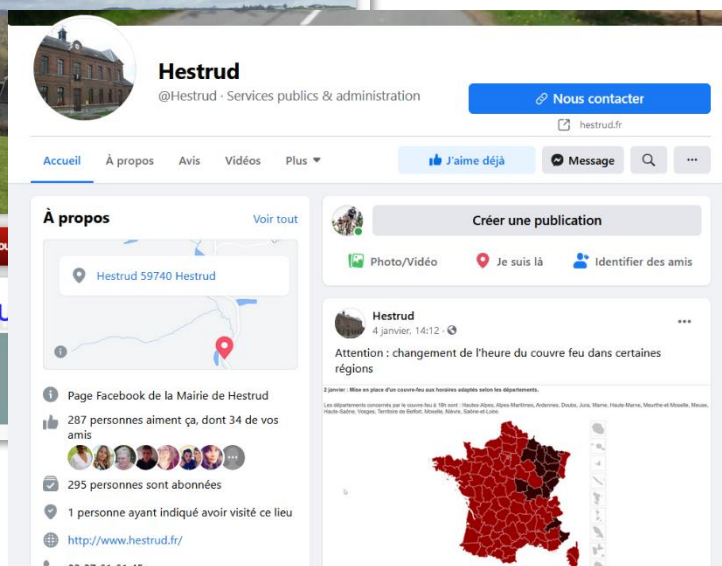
Hestrud

@Hestrud · Services publics & administration

Nous contacter

hestrud.fr

Accueil À propos Avis Vidéos Plus

J'aime déjà Message ...

À propos

Voir tout

Hestrud 59740 Hestrud

Page Facebook de la Mairie de Hestrud

287 personnes aiment ça, dont 34 de vos amis

295 personnes sont abonnées

1 personne ayant indiqué avoir visité ce lieu

http://www.hestrud.fr/

Créer une publication

Photo/Vidéo Je suis là Identifier des amis

Hestrud

4 janvier, 14:12 ·

Attention : changement de l'heure du couvre feu dans certaines régions

2 janvier : Mise en place d'un couvre-feu aux horaires adaptés selon les départements.

Les départements concernés par le couvre-feu à 18h sont : Hautes-Alpes, Alpes-Maritimes, Ardennes, Doubs, Jura, Marne, Haute-Marne, Meurthe-et-Moselle, Meuse, Haute-Saône, Vosges, Territoire de Belfort, Moselle, Nièvre, Saône-et-Loire.